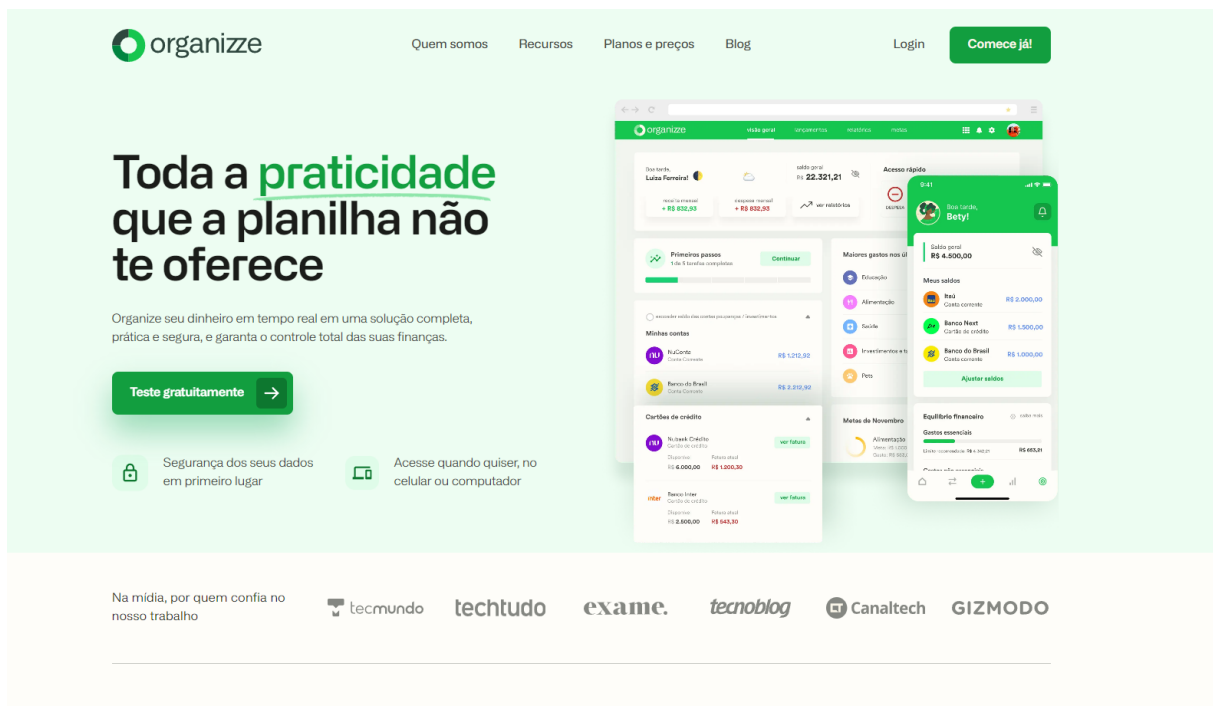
organizze

Quem somos Recursos Planos e preços Blog Login Comece já!

Toda a praticidade que a planilha não te oferece

Organize seu dinheiro em tempo real em uma solução completa, prática e segura, e garanta o controle total das suas finanças.

Teste gratuitamente

Segurança dos seus dados em primeiro lugar

Acesse quando quiser, no celular ou computador

organizze visão geral lançamentos relatórios metas

Boa tarde, Luiza Ferreira!

saldo geral R$ 22.321,21

Acesso rápido

receita mensal + R$ 832,93

despesa mensal + R$ 832,93

ver relatórios

DESPESA

Primeiros passos 1 de 5 tarefas completas Continuar

Maiores gastos nos úl

Educação

Alimentação

Saúde

Investimentos e t

Pets

Minhas contas

NuConta Conta Corrente R$ 1.212,52

Banco do Brasil Conta Corrente R$ 2.212,90

Cartões de crédito

Nubank Crédito Cartão de crédito ver fatura Disponível R$ 6.000,00 Fatura atual R$ 1.200,30

Banco Inter Cartão de crédito ver fatura Disponível R$ 2.500,00 Fatura atual R$ 543,30

Metas de Novembro

Alimentação

9:41

Boa tarde, Bety!

Saldo geral R$ 4.500,00

Meus saldos

Itaú Conta corrente R$ 2.000,00

Banco Next Cartão de crédito R$ 1.500,00

Banco do Brasil Conta corrente R$ 1.000,00

Ajustar saldos

Equilíbrio financeiro

Gastos essenciais

R$ 653,21

Na mídia, por quem confia no nosso trabalho

tecmundo techtudo exame. tecnoblog Canaltech GIZMODO